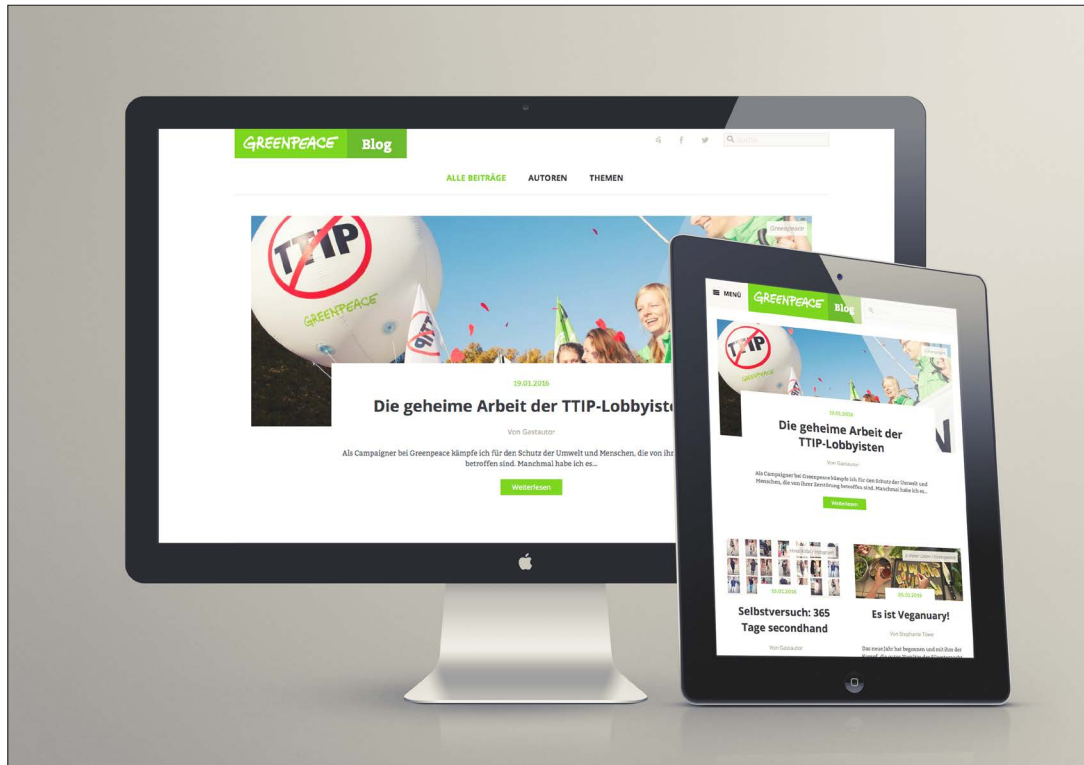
GREENPEACE Blog

ALLE BEITRÄGE AUTOREN THEMEN

TTIP

GREENPEACE

19.01.2016

Die geheime Arbeit der TTIP-Lobbyisten

Von Gastautor

Als Campaigner bei Greenpeace kämpfe ich für den Schutz der Umwelt und Menschen, die von ihr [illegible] betroffen sind. Manchmal habe ich es...

Weiterlesen

MENÜ GREENPEACE Blog

TTIP

19.01.2016

Die geheime Arbeit der TTIP-Lobbyisten

Von Gastautor

Als Campaigner bei Greenpeace kämpfe ich für den Schutz der Umwelt und Menschen, die von ihrer Zerstörung betroffen sind. Manchmal habe ich es...

Weiterlesen

15.01.2016

Selbstversuch: 365 Tage secondhand

Von Gastautor

05.01.2016

Es ist Veganuary!

Von Stephanie Töwe

Das neue Jahr hat begonnen und mit ihm der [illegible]